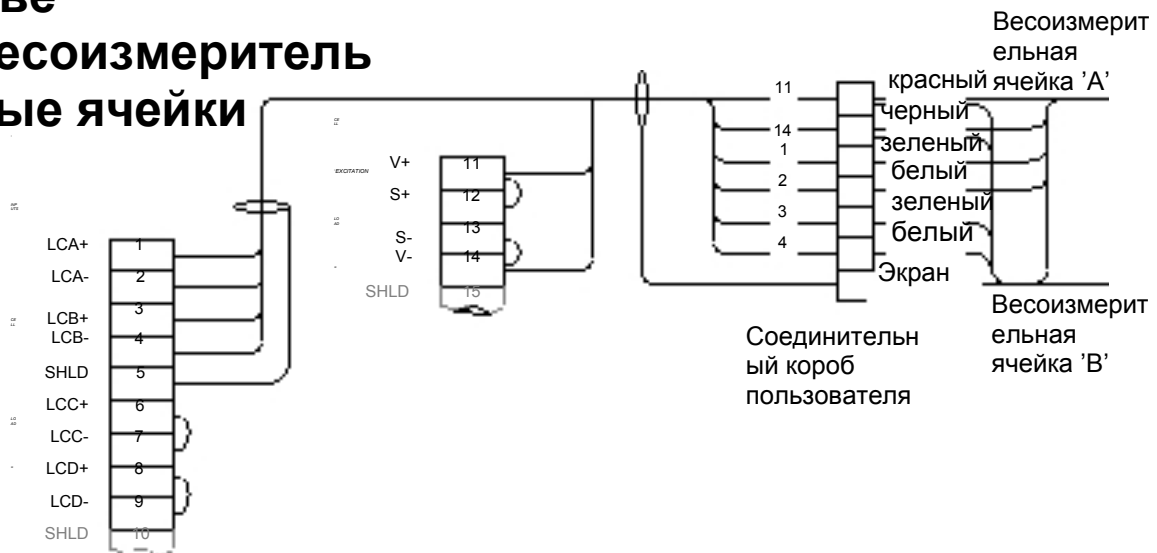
ве
есоизмеритель
ые ячейки

Весоизмерительная ячейка 'A'

11
красный
14
черный
1
зеленый
белый
2
3
зеленый
4
белый
Экран

Весоизмерительная ячейка 'B'

Соединительный короб пользователя

EXCITATION
V+ 11
S+ 12
S- 13
V- 14
SHLD 15

LCA+ 1
LCA- 2
LCB+ 3
LCB- 4
SHLD 5
LCC+ 6
LCC- 7
LCD+ 8
LCD- 9
SHLD 10